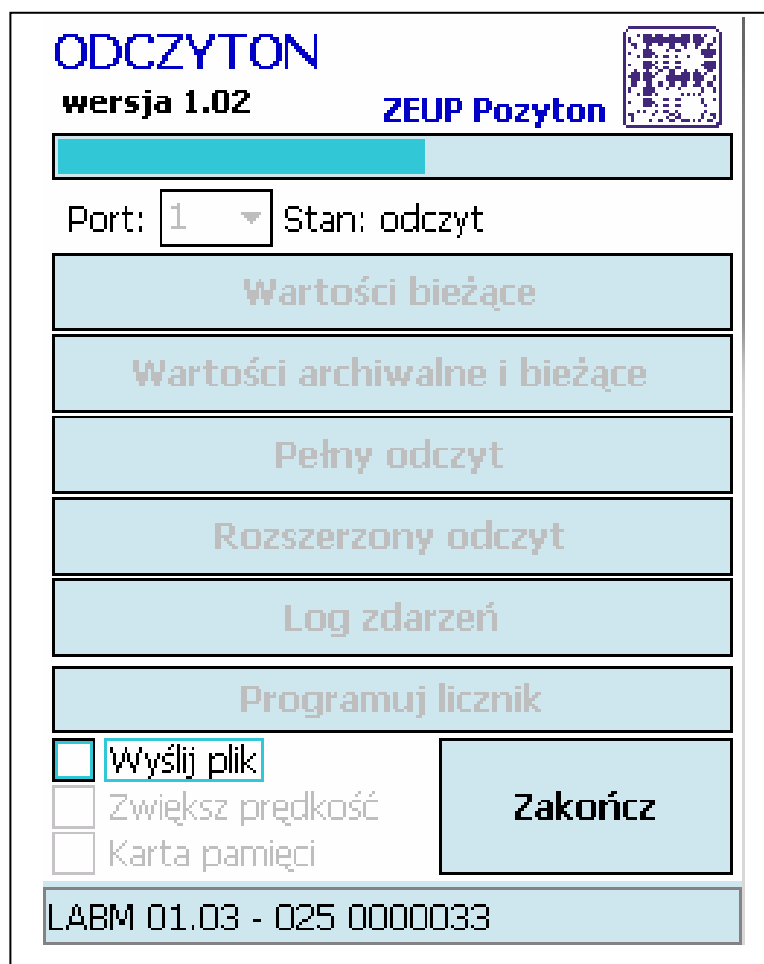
ODCZYTON
wersja 1.02
ZEUP Pozyton

Port: 1 Stan: odczyt

Wartości bieżące

Wartości archiwalne i bieżące

Pełny odczyt

Rozszerzony odczyt

Log zdarzeń

Programuj licznik

Wyślij plik
Zwiększ prędkość
Karta pamięci

Zakończ

LABM 01.03 - 025 0000033